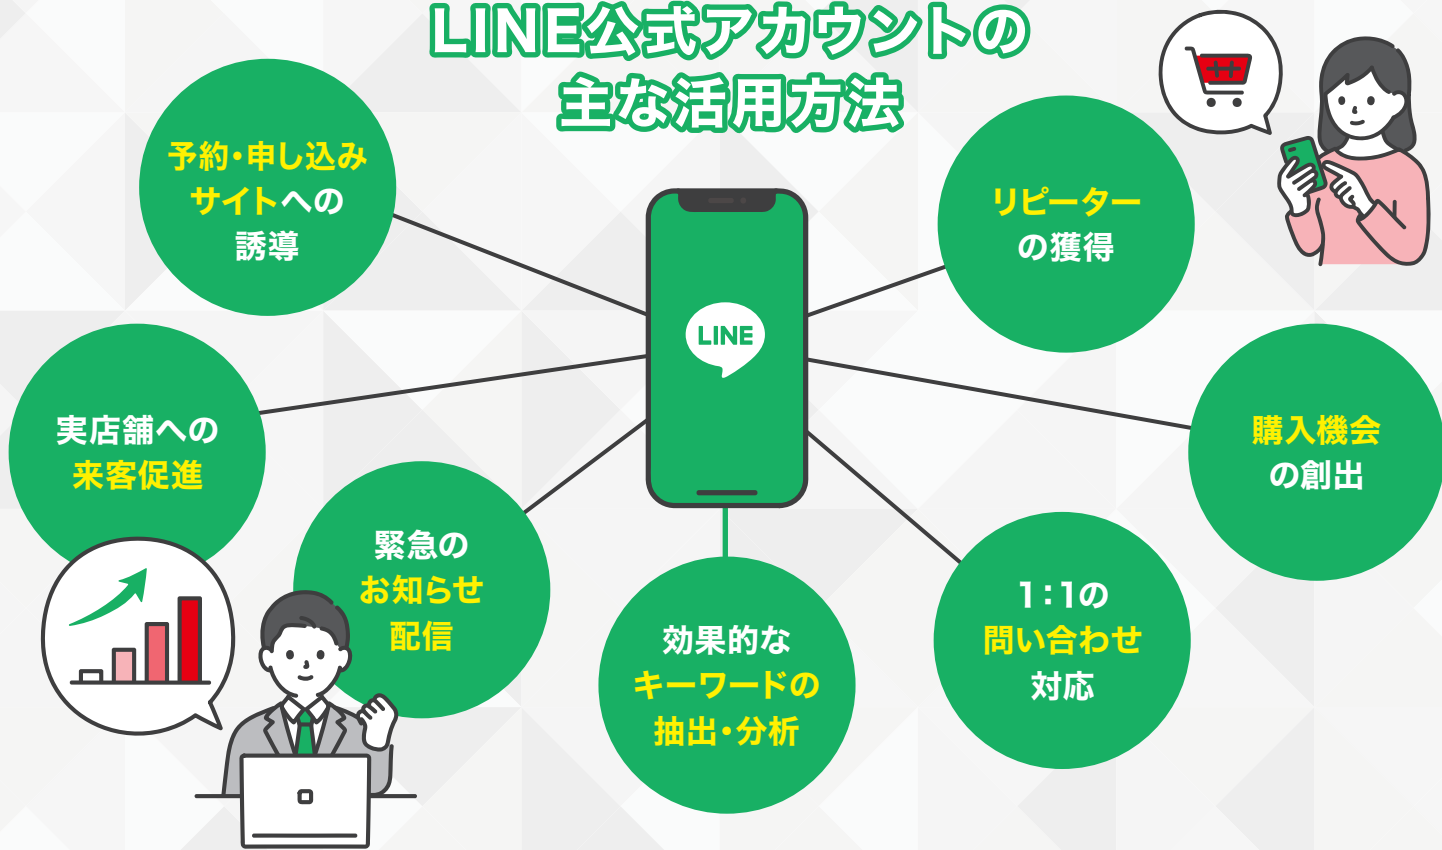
LINE公式アカウントの
主な活用方法

予約・申し込み
サイトへの
誘導

リピーター
の獲得

LINE

実店舗への
来客促進

購入機会
の創出

緊急の
お知らせ
配信

効果的な
キーワードの
抽出・分析

1:1の
問い合わせ
対応